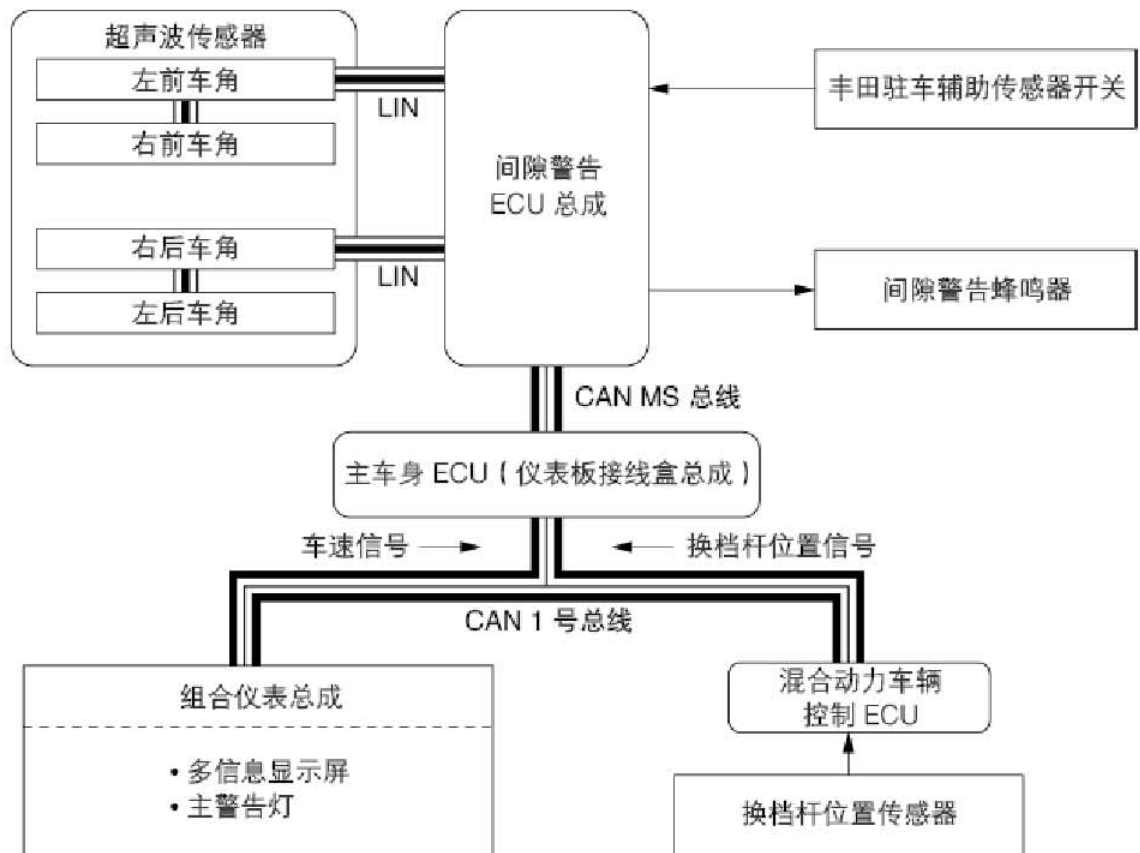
超声波传感器

左前车角

右前车角

右后车角

左后车角

LIN

LIN

间隙警告
ECU 总成

丰田驻车辅助传感器开关

间隙警告蜂鸣器

CAN MS 总线

主车身 ECU（仪表板接线盒总成）

车速信号

换档杆位置信号

CAN 1 号总线

组合仪表总成

• 多信息显示屏
• 主警告灯

混合动力车辆
控制 ECU

换档杆位置传感器